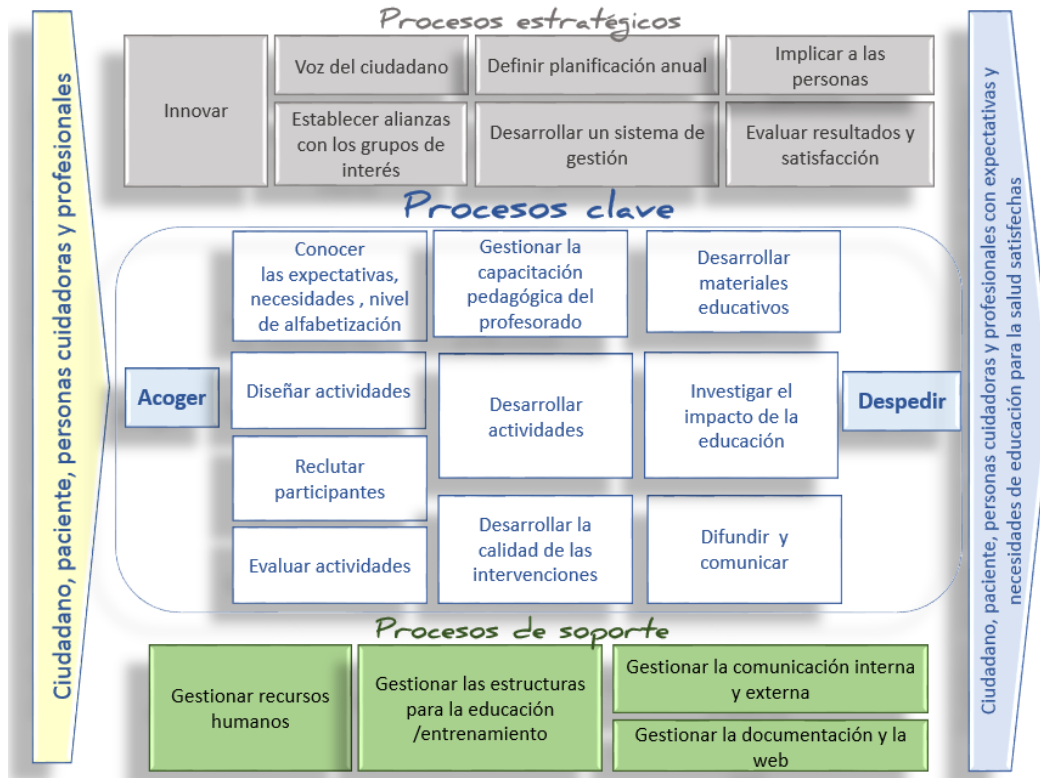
Ciudadano, paciente, personas cuidadoras y profesionales

Procesos estratégicos

Innovar

Voz del ciudadano

Definir planificación anual

Implicar a las personas

Establecer alianzas con los grupos de interés

Desarrollar un sistema de gestión

Evaluar resultados y satisfacción

Procesos clave

Acoger

Conocer las expectativas, necesidades , nivel de alfabetización

Gestionar la capacitación pedagógica del profesorado

Desarrollar materiales educativos

Diseñar actividades

Desarrollar actividades

Investigar el impacto de la educación

Reclutar participantes

Evaluar actividades

Desarrollar la calidad de las intervenciones

Difundir y comunicar

Despedir

Procesos de soporte

Gestionar recursos humanos

Gestionar las estructuras para la educación /entrenamiento

Gestionar la comunicación interna y externa

Gestionar la documentación y la web

Ciudadano, paciente, personas cuidadoras y profesionales con expectativas y necesidades de educación para la salud satisfechas